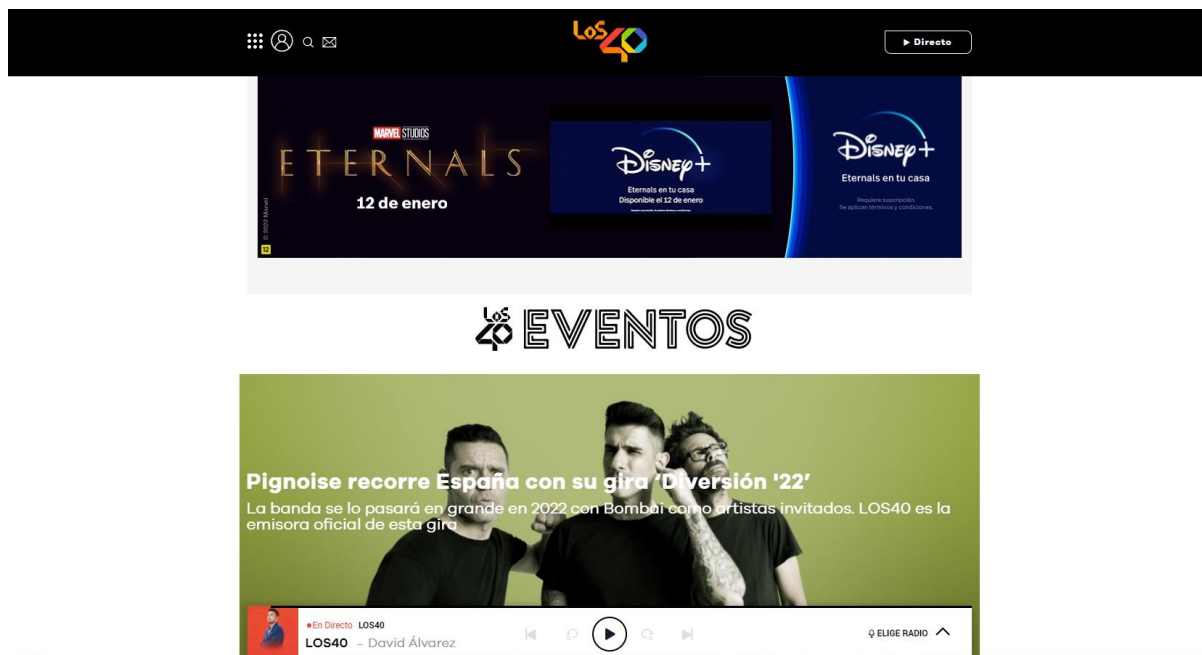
LOS 40

▶ Directo

MARVEL STUDIOS
ETERNALS
12 de enero
© 2022 Marvel
12

Disney+
Eternals en tu casa
Disponible el 12 de enero

Disney+
Eternals en tu casa
Requiere suscripción.
Se aplican términos y condiciones.

LOS 40 EVENTOS

Pignoise recorre España con su gira 'Diversión '22'
La banda se lo pasará en grande en 2022 con Bombai como artistas invitados. LOS40 es la emisora oficial de esta gira

●En Directo LOS40
LOS40 - David Álvarez

ELIGE RADIO